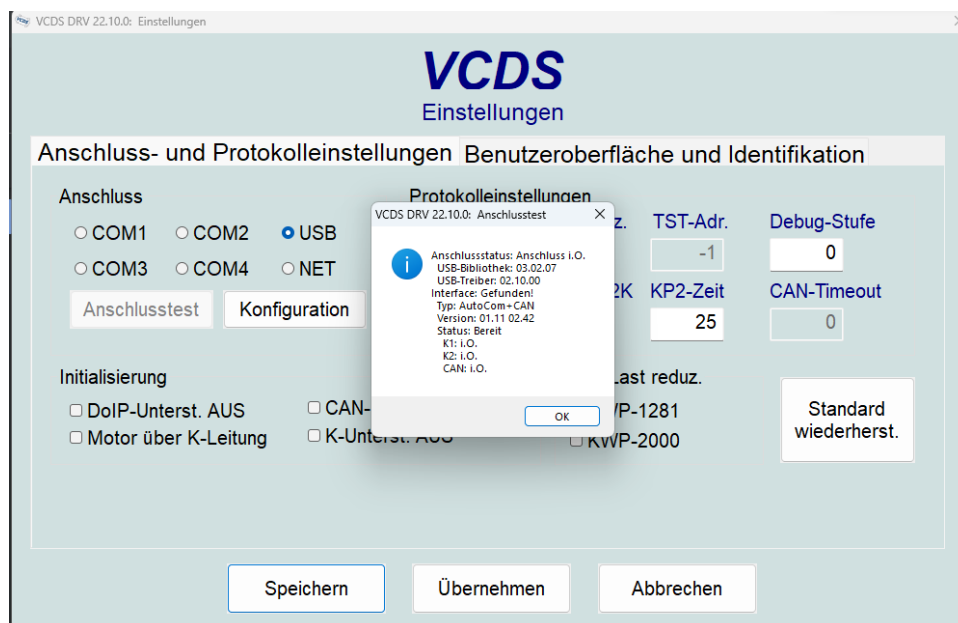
VCDS DRV 22.10.0: Einstellungen

VCDS
Einstellungen

Anschluss- und Protokolleinstellungen
Benutzeroberfläche und Identifikation

Anschluss
COM1 COM2 USB
COM3 COM4 NET
Anschlusstest
Konfiguration

Protokolleinstellungen
z.
TST-Adr.
-1
Debug-Stufe
0
2K
KP2-Zeit
25
CAN-Timeout
0

Initialisierung
DoIP-Unterst. AUS
Motor über K-Leitung
CAN-
K-Unterst. AUS
Last reduz.
WP-1281
KWP-2000
Standard wiederherst.

VCDS DRV 22.10.0: Anschlusstest
Anschlussstatus: Anschluss i.O.
USB-Bibliothek: 03.02.07
USB-Treiber: 02.10.00
Interface: Gefunden!
Typ: AutoCom+CAN
Version: 01.11 02.42
Status: Bereit
K1: i.O.
K2: i.O.
CAN: i.O.
OK

Speichern
Übernehmen
Abbrechen